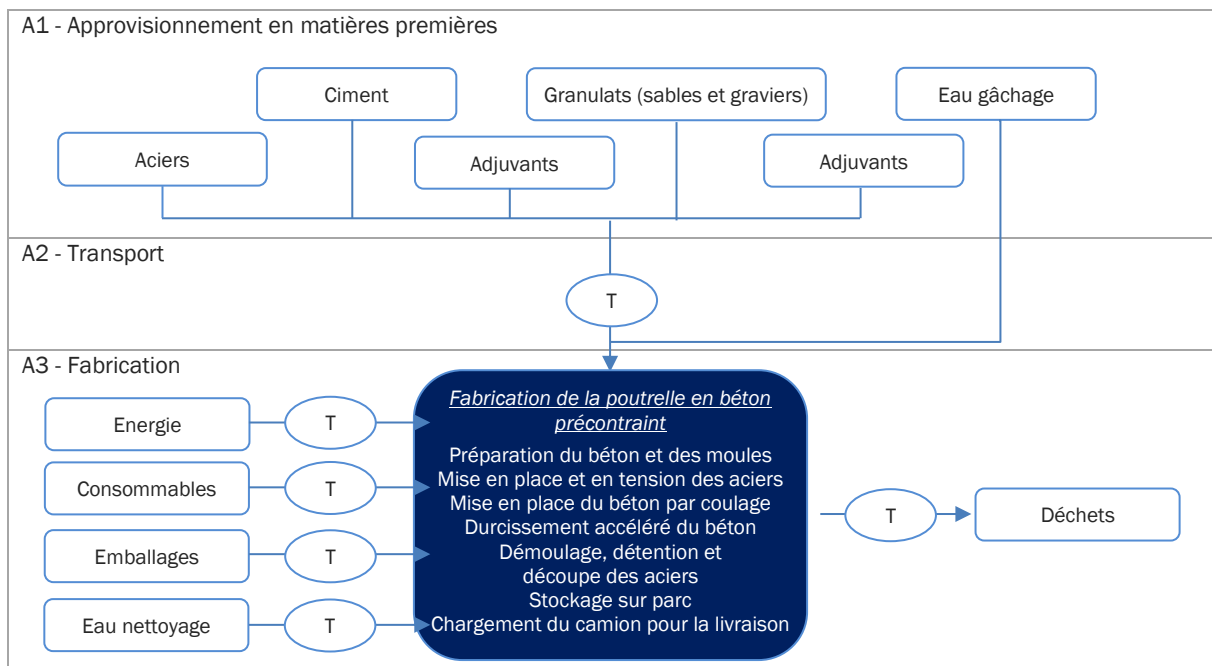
A1 - Approvisionnement en matières premières

Ciment

Granulats (sables et graviers)

Eau gâchage

Aciers

Adjuvants

Adjuvants

A2 - Transport

T

A3 - Fabrication

Energie

T

Consommables

T

Emballages

T

Eau nettoyage

T

Fabrication de la poutrelle en béton précontraint

Préparation du béton et des moules
Mise en place et en tension des aciers
Mise en place du béton par coulage
Durcissement accéléré du béton
Démoulage, détention et découpe des aciers
Stockage sur parc
Chargement du camion pour la livraison

T

Déchets